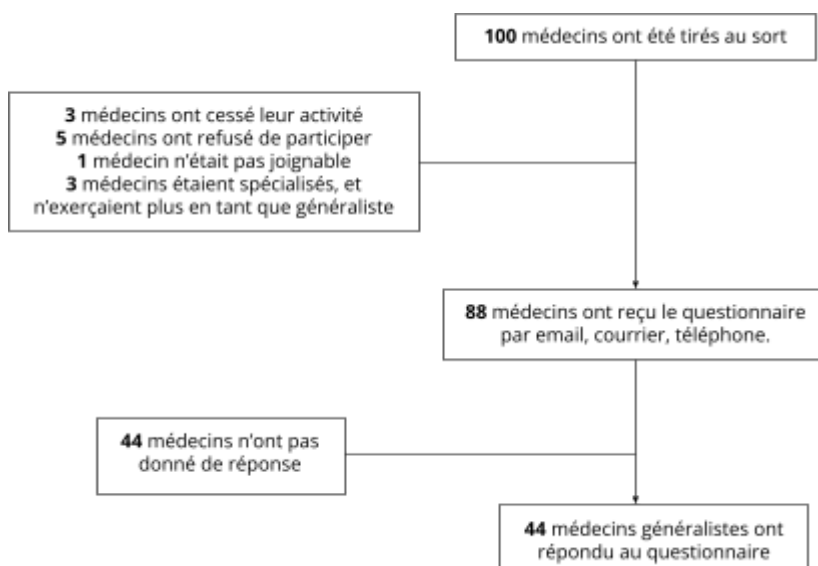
**100** médecins ont été tirés au sort

**3** médecins ont cessé leur activité
**5** médecins ont refusé de participer
**1** médecin n'était pas joignable
**3** médecins étaient spécialisés, et n'exerçaient plus en tant que généraliste

**88** médecins ont reçu le questionnaire par email, courrier, téléphone.

**44** médecins n'ont pas donné de réponse

**44** médecins généralistes ont répondu au questionnaire